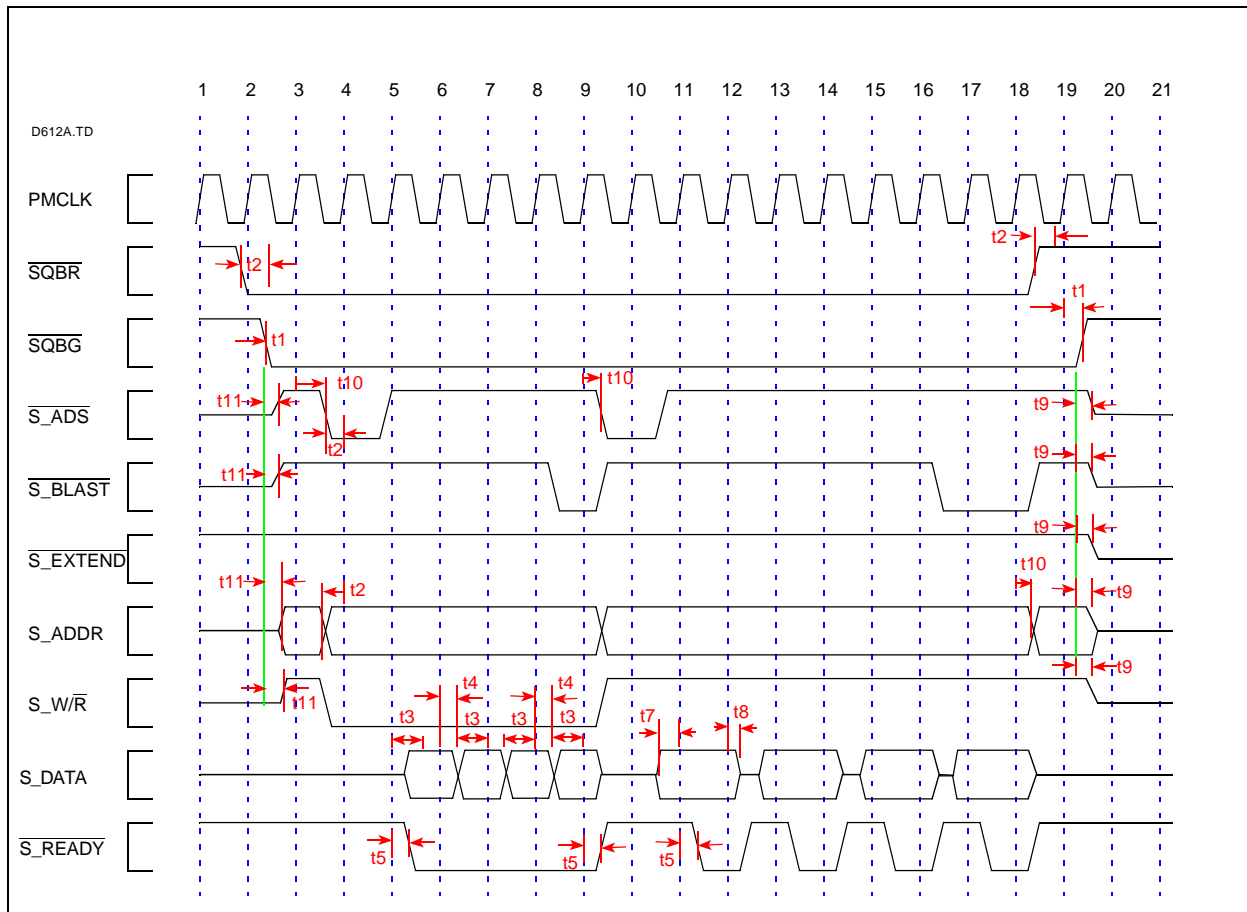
1 2 3 4 5 6 7 8 9 10 11 12 13 14 15 16 17 18 19 20 21

D612A.TD

PMCLK

$\overline{\text{SQBR}}$

t2

t2

$\overline{\text{SQBG}}$

t1

t1

$\overline{\text{S\_ADS}}$

t11

t10

t2

t10

t9

$\overline{\text{S\_BLAST}}$

t11

t9

$\overline{\text{S\_EXTEND}}$

t9

S_ADDR

t11

t2

t10

t9

S_W/$\overline{\text{R}}$

t11

t9

t3

t4

t3

t3

t4

t3

t7

t8

S_DATA

$\overline{\text{S\_READY}}$

t5

t5

t5